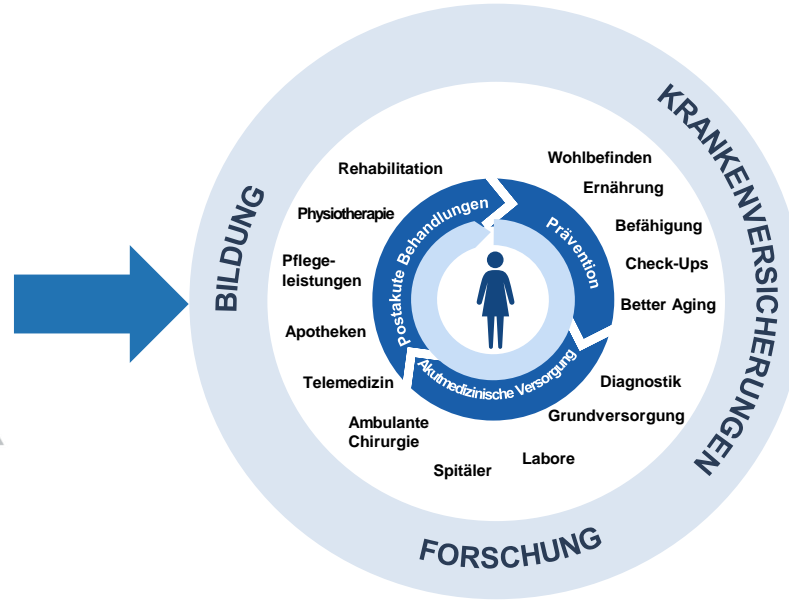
BILDUNG

KRANKENVERSICHERUNGEN

FORSCHUNG

Postakute Behandlungen

Prävention

Akutmedizinische Versorgung

Rehabilitation

Physiotherapie

Pflegeleistungen

Apotheken

Telemedizin

Ambulante Chirurgie

Spitäler

Labore

Wohlbefinden

Ernährung

Befähigung

Check-Ups

Better Aging

Diagnostik

Grundversorgung